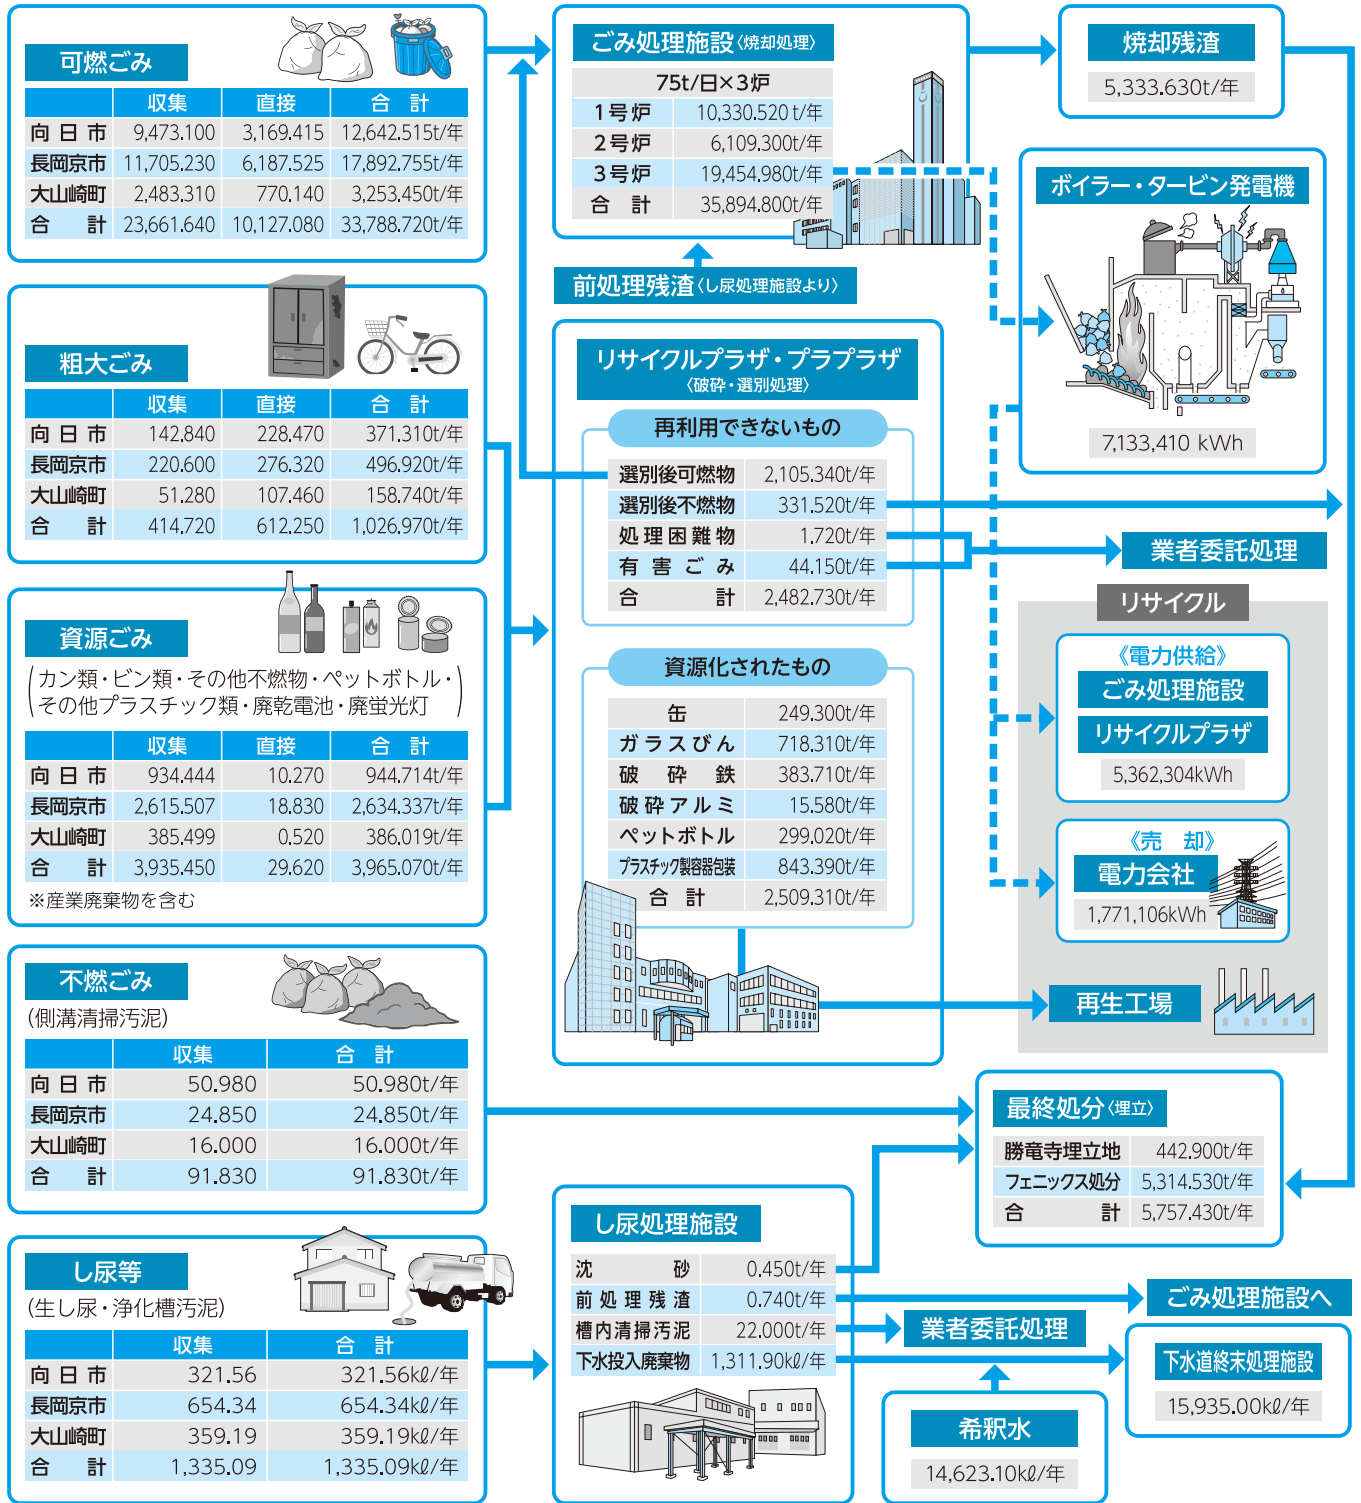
可燃ごみ

| | 収集 | 直接 | 合　計 |
|---|---|---|---|
| 向日市 | 9,473.100 | 3,169.415 | 12,642.515t/年 |
| 長岡京市 | 11,705.230 | 6,187.525 | 17,892.755t/年 |
| 大山崎町 | 2,483.310 | 770.140 | 3,253.450t/年 |
| 合　計 | 23,661.640 | 10,127.080 | 33,788.720t/年 |

粗大ごみ

| | 収集 | 直接 | 合　計 |
|---|---|---|---|
| 向日市 | 142.840 | 228.470 | 371.310t/年 |
| 長岡京市 | 220.600 | 276.320 | 496.920t/年 |
| 大山崎町 | 51.280 | 107.460 | 158.740t/年 |
| 合　計 | 414.720 | 612.250 | 1,026.970t/年 |

資源ごみ
(カン類・ビン類・その他不燃物・ペットボトル・その他プラスチック類・廃乾電池・廃蛍光灯)

| | 収集 | 直接 | 合　計 |
|---|---|---|---|
| 向日市 | 934.444 | 10.270 | 944.714t/年 |
| 長岡京市 | 2,615.507 | 18.830 | 2,634.337t/年 |
| 大山崎町 | 385.499 | 0.520 | 386.019t/年 |
| 合　計 | 3,935.450 | 29.620 | 3,965.070t/年 |

※産業廃棄物を含む

不燃ごみ
(側溝清掃汚泥)

| | 収集 | 合　計 |
|---|---|---|
| 向日市 | 50.980 | 50.980t/年 |
| 長岡京市 | 24.850 | 24.850t/年 |
| 大山崎町 | 16.000 | 16.000t/年 |
| 合　計 | 91.830 | 91.830t/年 |

し尿等
(生し尿・浄化槽汚泥)

| | 収集 | 合　計 |
|---|---|---|
| 向日市 | 321.56 | 321.56kℓ/年 |
| 長岡京市 | 654.34 | 654.34kℓ/年 |
| 大山崎町 | 359.19 | 359.19kℓ/年 |
| 合　計 | 1,335.09 | 1,335.09kℓ/年 |

ごみ処理施設〈焼却処理〉

| 75t/日×3炉 | |
|---|---|
| 1号炉 | 10,330.520t/年 |
| 2号炉 | 6,109.300t/年 |
| 3号炉 | 19,454.980t/年 |
| 合　計 | 35,894.800t/年 |

前処理残渣〈し尿処理施設より〉

焼却残渣
5,333.630t/年

ボイラー・タービン発電機
7,133,410 kWh

リサイクルプラザ・プラプラザ
〈破砕・選別処理〉

再利用できないもの

| 選別後可燃物 | 2,105.340t/年 |
|---|---|
| 選別後不燃物 | 331.520t/年 |
| 処理困難物 | 1.720t/年 |
| 有害ごみ | 44.150t/年 |
| 合　計 | 2,482.730t/年 |

資源化されたもの

| 缶 | 249.300t/年 |
|---|---|
| ガラスびん | 718.310t/年 |
| 破砕鉄 | 383.710t/年 |
| 破砕アルミ | 15.580t/年 |
| ペットボトル | 299.020t/年 |
| プラスチック製容器包装 | 843.390t/年 |
| 合　計 | 2,509.310t/年 |

業者委託処理

リサイクル
《電力供給》
ごみ処理施設
リサイクルプラザ
5,362,304kWh

《売　却》
電力会社
1,771,106kWh

再生工場

最終処分〈埋立〉

| 勝竜寺埋立地 | 442.900t/年 |
|---|---|
| フェニックス処分 | 5,314.530t/年 |
| 合　計 | 5,757.430t/年 |

し尿処理施設

| 沈　砂 | 0.450t/年 |
|---|---|
| 前処理残渣 | 0.740t/年 |
| 槽内清掃汚泥 | 22.000t/年 |
| 下水投入廃棄物 | 1,311.90kℓ/年 |

ごみ処理施設へ
業者委託処理
下水道終末処理施設
15,935.00kℓ/年
希釈水
14,623.10kℓ/年